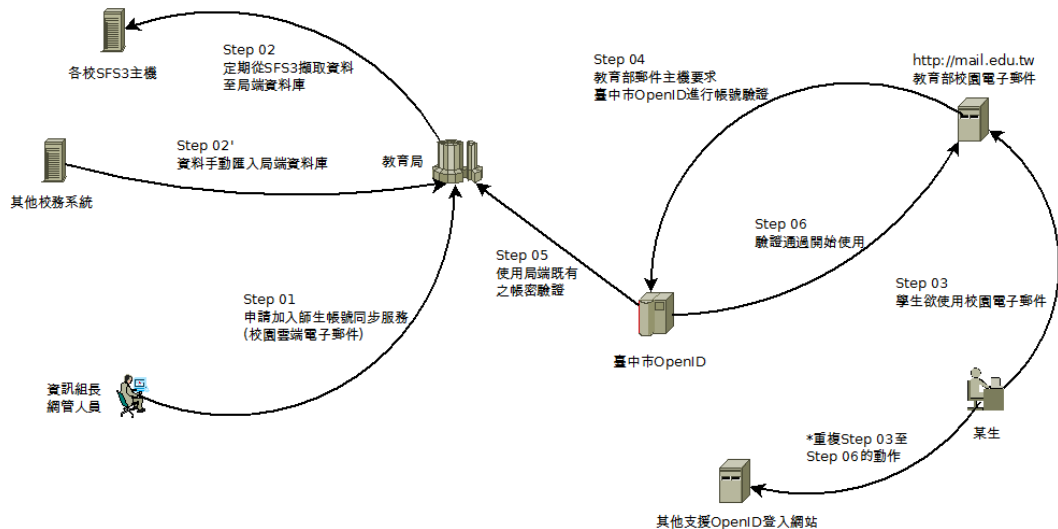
各校SFS3主機

Step 02
定期從SFS3擷取資料
至局端資料庫

Step 02'
資料手動匯入局端資料庫

其他校務系統

教育局

Step 01
申請加入師生帳號同步服務
(校園雲端電子郵件)

資訊組長
網管人員

Step 05
使用局端既有
之帳密驗證

Step 04
教育部郵件主機要求
臺中市OpenID進行帳號驗證

http://mail.edu.tw
教育部校園電子郵件

Step 06
驗證通過開始使用

Step 03
學生欲使用校園電子郵件

臺中市OpenID

某生

*重複Step 03至
Step 06的動作

其他支援OpenID登入網站